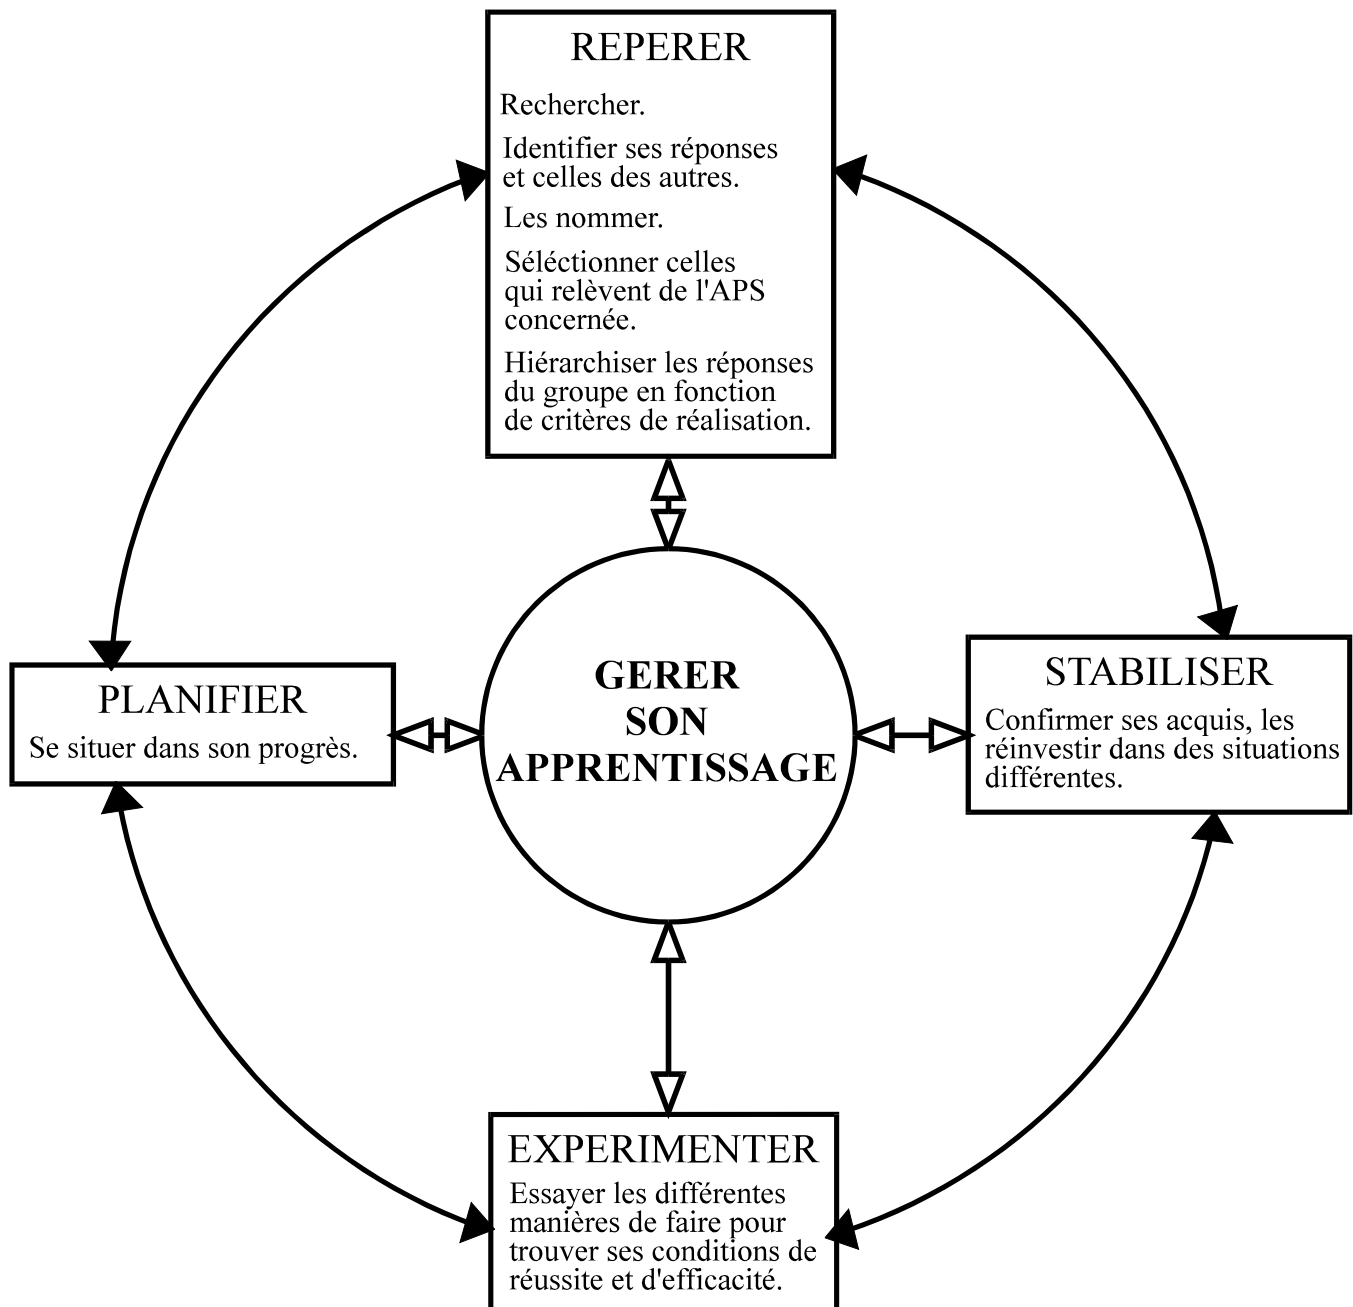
REPERER

Rechercher.

Identifier ses réponses et celles des autres.

Les nommer.

Séléctionner celles qui relèvent de l'APS concernée.

Hiérarchiser les réponses du groupe en fonction de critères de réalisation.

PLANIFIER

Se situer dans son progrès.

GERER SON APPRENTISSAGE

STABILISER

Confirmer ses acquis, les réinvestir dans des situations différentes.

EXPERIMENTER

Essayer les différentes manières de faire pour trouver ses conditions de réussite et d'efficacité.